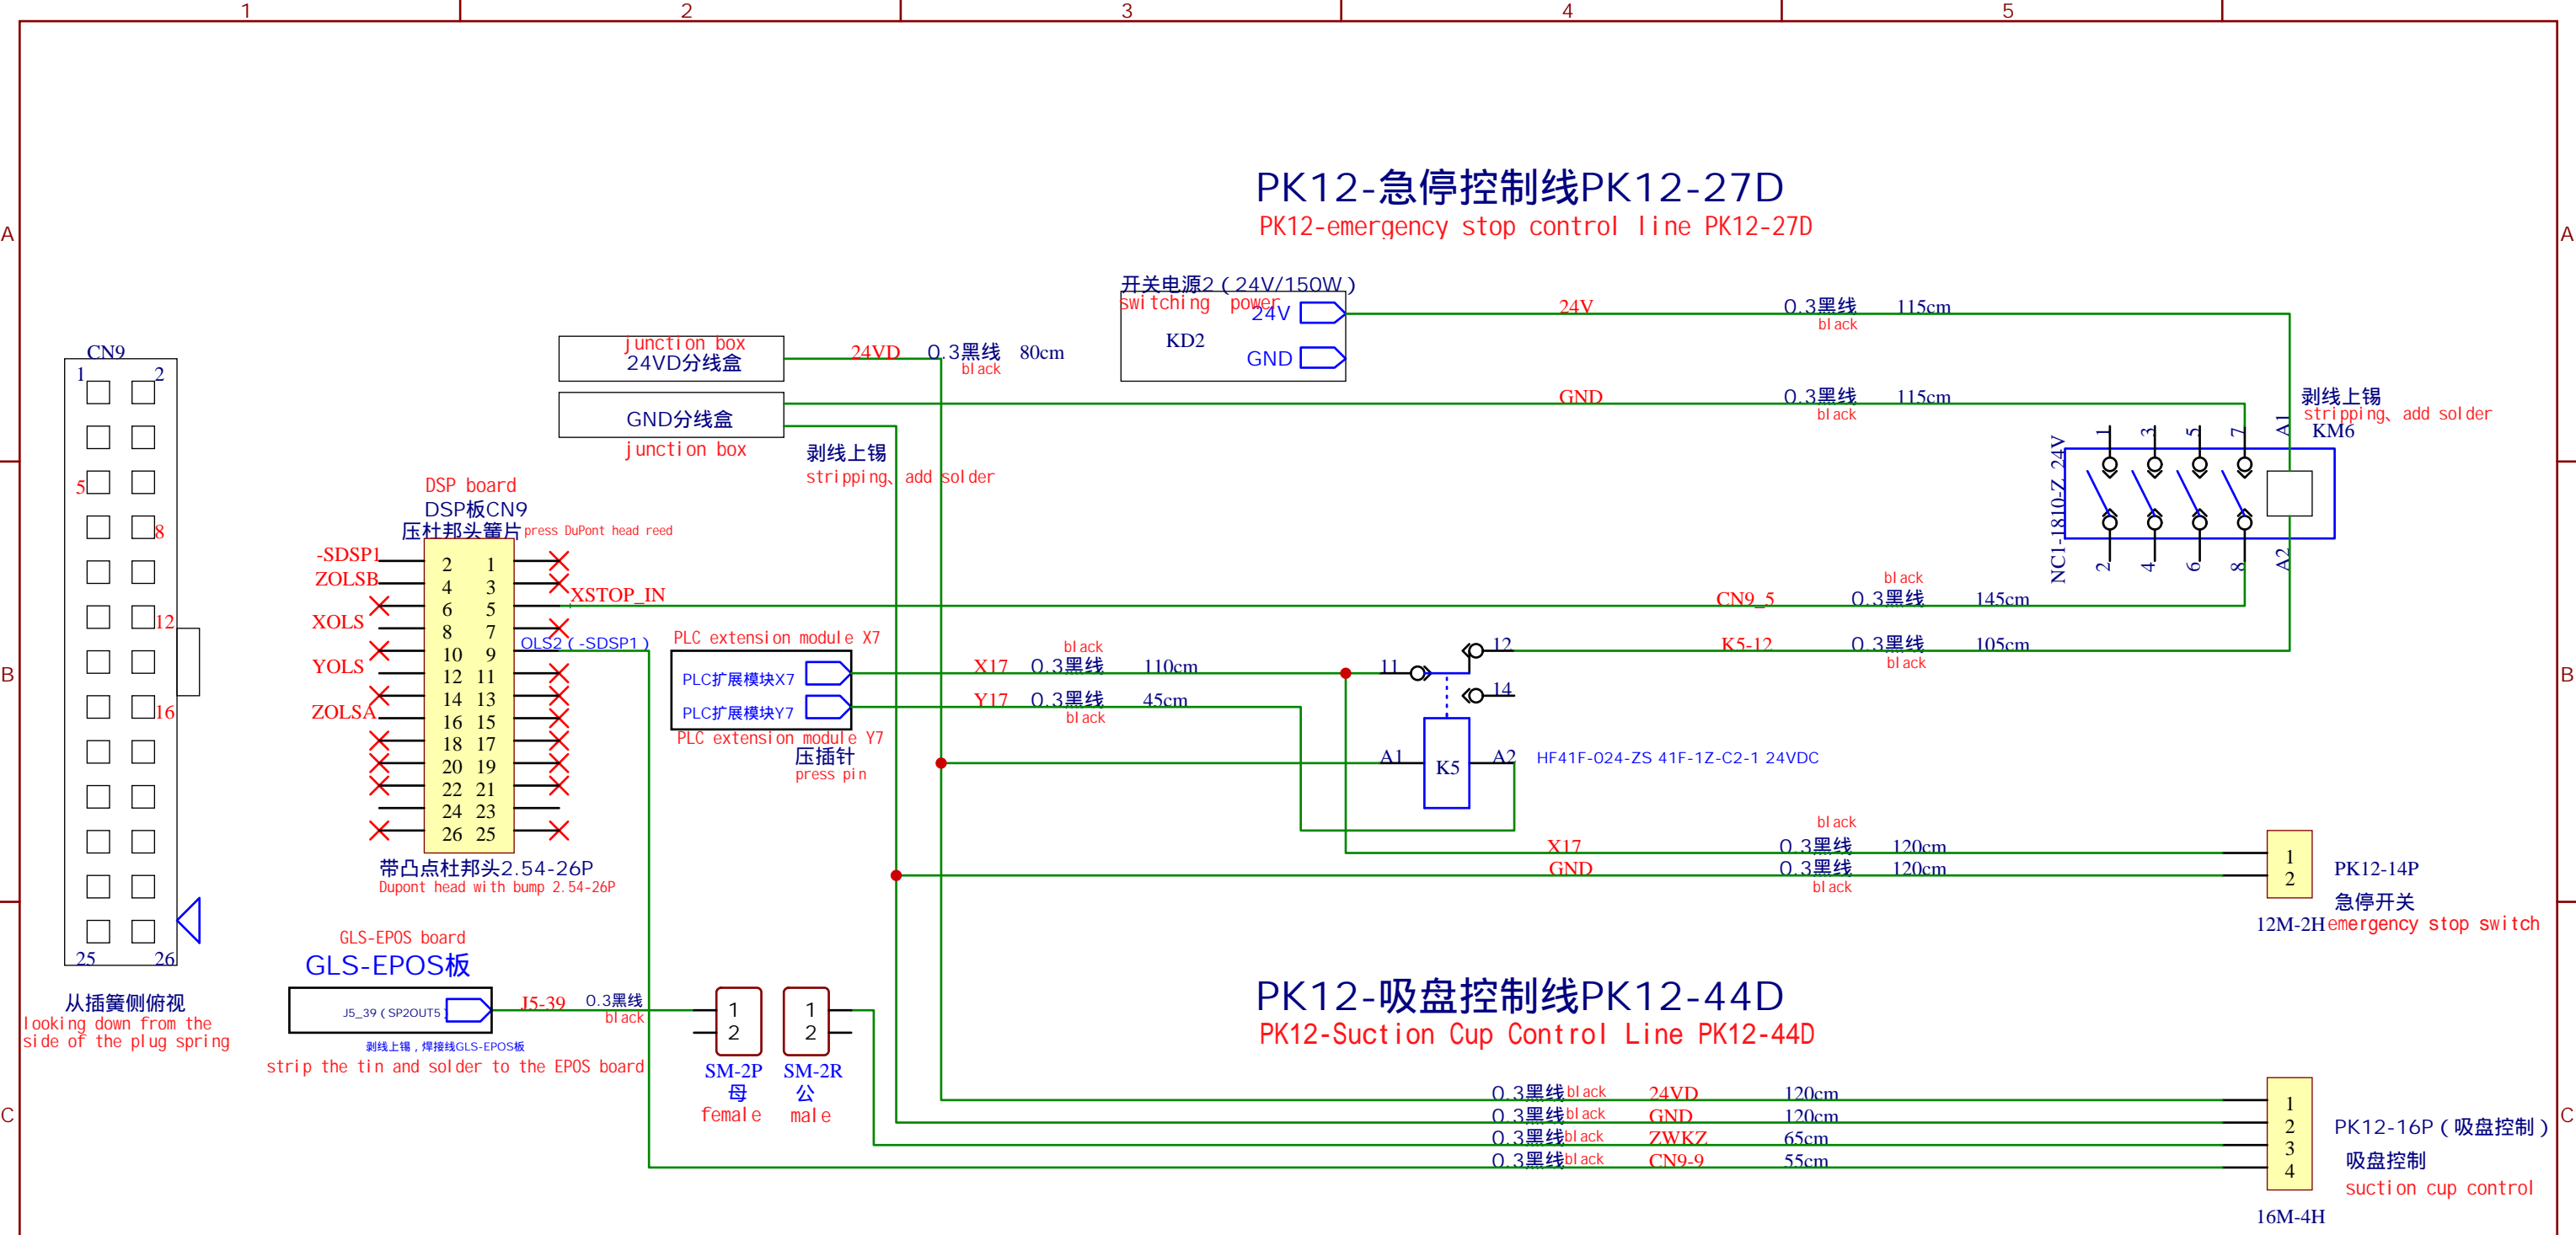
1 2 3 4 5

A A

B B

C C

PK12-急停控制线PK12-27D
PK12-emergency stop control line PK12-27D

开关电源2（24V/150W）
switching power
KD2
24V
GND

junction box
24VD分线盒
24VD 0.3黑线 black 80cm

GND分线盒
junction box

24V 0.3黑线 black 115cm
GND 0.3黑线 black 115cm

剥线上锡
stripping、add solder

剥线上锡
stripping、add solder
KM6
NC1-1810-Z 24V
1 3 5 7 A1
2 4 6 8 A2

CN9
1 2
5
8
12
16
25 26

从插簧侧俯视
looking down from the side of the plug spring

DSP board
DSP板CN9
压杜邦头簧片 press DuPont head reed

-SDSP1
ZOLSB
XOLS
YOLS
ZOLSA

| 2 | 1 |
|---|---|
| 4 | 3 |
| 6 | 5 |
| 8 | 7 |
| 10 | 9 |
| 12 | 11 |
| 14 | 13 |
| 16 | 15 |
| 18 | 17 |
| 20 | 19 |
| 22 | 21 |
| 24 | 23 |
| 26 | 25 |

XSTOP_IN
OLS2（-SDSP1）

带凸点杜邦头2.54-26P
Dupont head with bump 2.54-26P

CN9_5 black 0.3黑线 145cm
K5-12 0.3黑线 black 105cm

PLC extension module X7
PLC扩展模块X7
PLC扩展模块Y7
PLC extension module Y7
压插针
press pin

X17 black 0.3黑线 110cm
Y17 0.3黑线 black 45cm

11 12 14
A1 K5 A2
HF41F-024-ZS 41F-1Z-C2-1 24VDC

X17 black 0.3黑线 120cm
GND 0.3黑线 black 120cm

1
2
PK12-14P
急停开关
12M-2H emergency stop switch

GLS-EPOS board
GLS-EPOS板
J5_39（SP2OUT5
剥线上锡，焊接线GLS-EPOS板
strip the tin and solder to the EPOS board

J5-39 0.3黑线 black

1 2 SM-2P 母 female
1 2 SM-2R 公 male

PK12-吸盘控制线PK12-44D
PK12-Suction Cup Control Line PK12-44D

0.3黑线 black 24VD 120cm
0.3黑线 black GND 120cm
0.3黑线 black ZWKZ 65cm
0.3黑线 black CN9-9 55cm

1
2
3
4
PK12-16P（吸盘控制）
吸盘控制
suction cup control
16M-4H